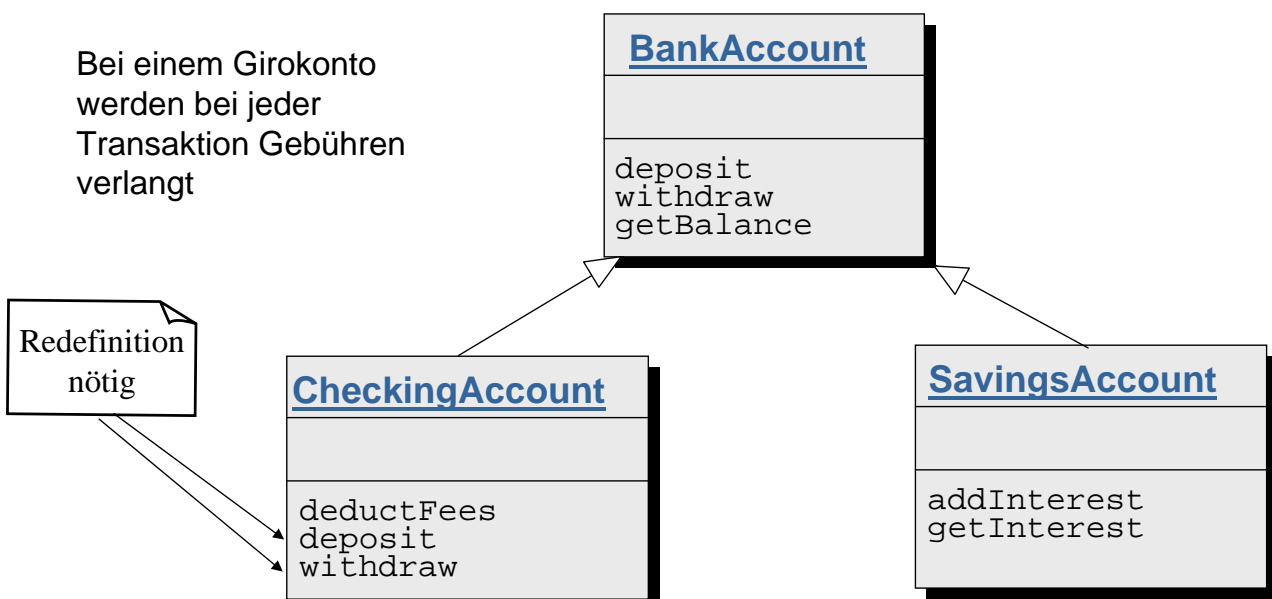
Bei einem Girokonto werden bei jeder Transaktion Gebühren verlangt

BankAccount

deposit
withdraw
getBalance

Redefinition nötig

CheckingAccount

deductFees
deposit
withdraw

SavingsAccount

addInterest
getInterest